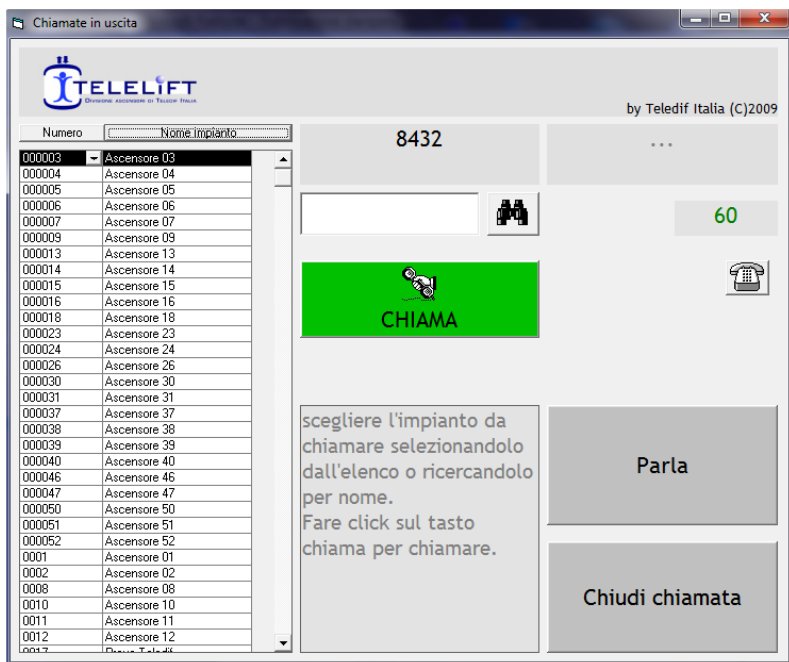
Chiamate in uscita

TELELIFT
Divisione ascensori di Teledif Italia

by Teledif Italia (C)2009

| Numero | Nome impianto |
|---|---|
| 000003 | Ascensore 03 |
| 000004 | Ascensore 04 |
| 000005 | Ascensore 05 |
| 000006 | Ascensore 06 |
| 000007 | Ascensore 07 |
| 000009 | Ascensore 09 |
| 000013 | Ascensore 13 |
| 000014 | Ascensore 14 |
| 000015 | Ascensore 15 |
| 000016 | Ascensore 16 |
| 000018 | Ascensore 18 |
| 000023 | Ascensore 23 |
| 000024 | Ascensore 24 |
| 000026 | Ascensore 26 |
| 000030 | Ascensore 30 |
| 000031 | Ascensore 31 |
| 000037 | Ascensore 37 |
| 000038 | Ascensore 38 |
| 000039 | Ascensore 39 |
| 000040 | Ascensore 40 |
| 000046 | Ascensore 46 |
| 000047 | Ascensore 47 |
| 000050 | Ascensore 50 |
| 000051 | Ascensore 51 |
| 000052 | Ascensore 52 |
| 0001 | Ascensore 01 |
| 0002 | Ascensore 02 |
| 0008 | Ascensore 08 |
| 0010 | Ascensore 10 |
| 0011 | Ascensore 11 |
| 0012 | Ascensore 12 |
| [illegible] | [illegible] |

8432

...

60

CHIAMA

scegliere l'impianto da chiamare selezionandolo dall'elenco o ricercandolo per nome.
Fare click sul tasto chiama per chiamare.

Parla

Chiudi chiamata